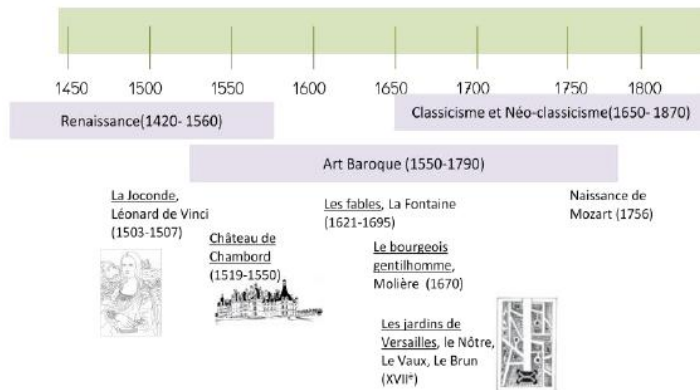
1450 1500 1550 1600 1650 1700 1750 1800

Renaissance(1420- 1560)

Classicisme et Néo-classicisme(1650- 1870)

Art Baroque (1550-1790)

La Joconde, Léonard de Vinci (1503-1507)

Château de Chambord (1519-1550)

Les fables, La Fontaine (1621-1695)

Le bourgeois gentilhomme, Molière (1670)

Les jardins de Versailles, le Nôtre, Le Vaux, Le Brun (XVII$^{e}$)

Naissance de Mozart (1756)